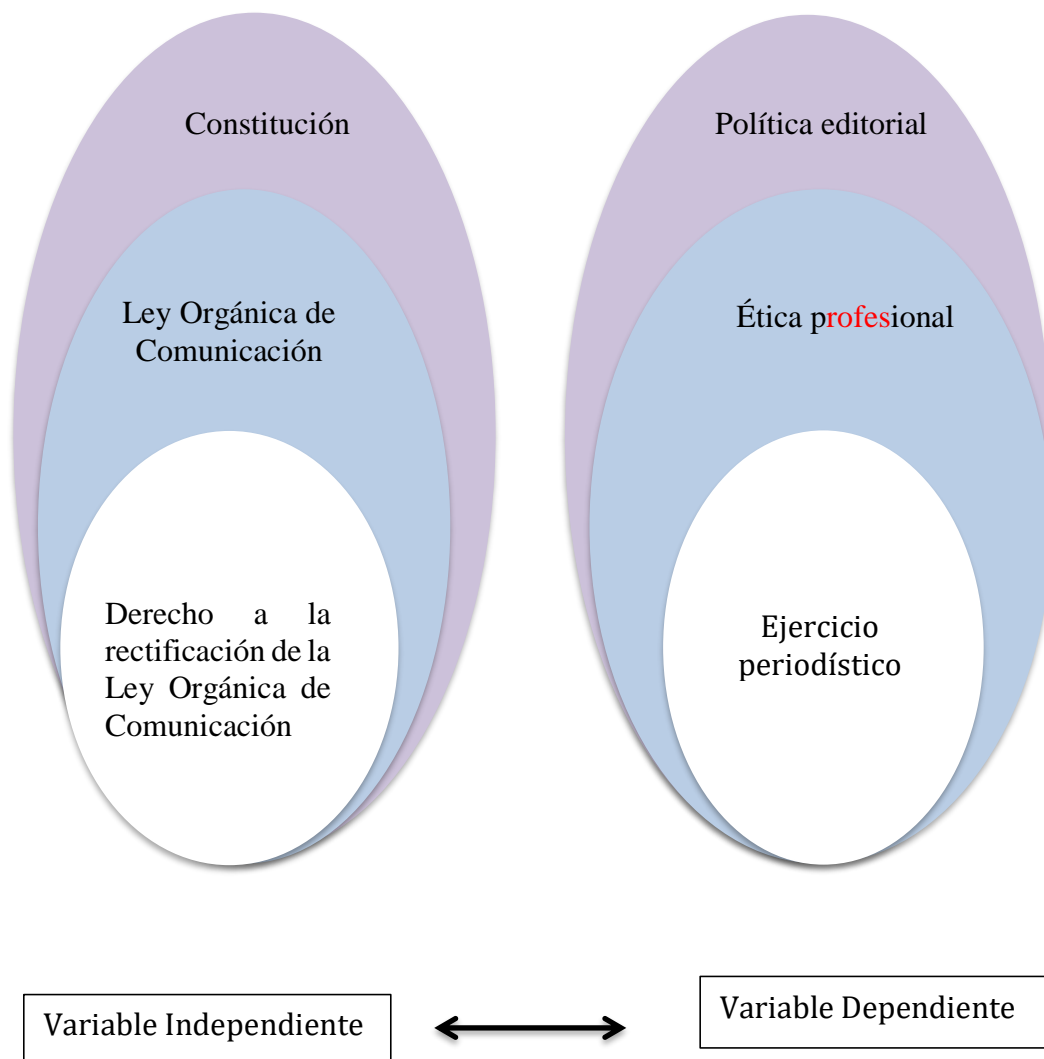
Constitución

Ley Orgánica de Comunicación

Derecho a la rectificación de la Ley Orgánica de Comunicación

Política editorial

Ética profesional

Ejercicio periodístico

Variable Independiente

Variable Dependiente